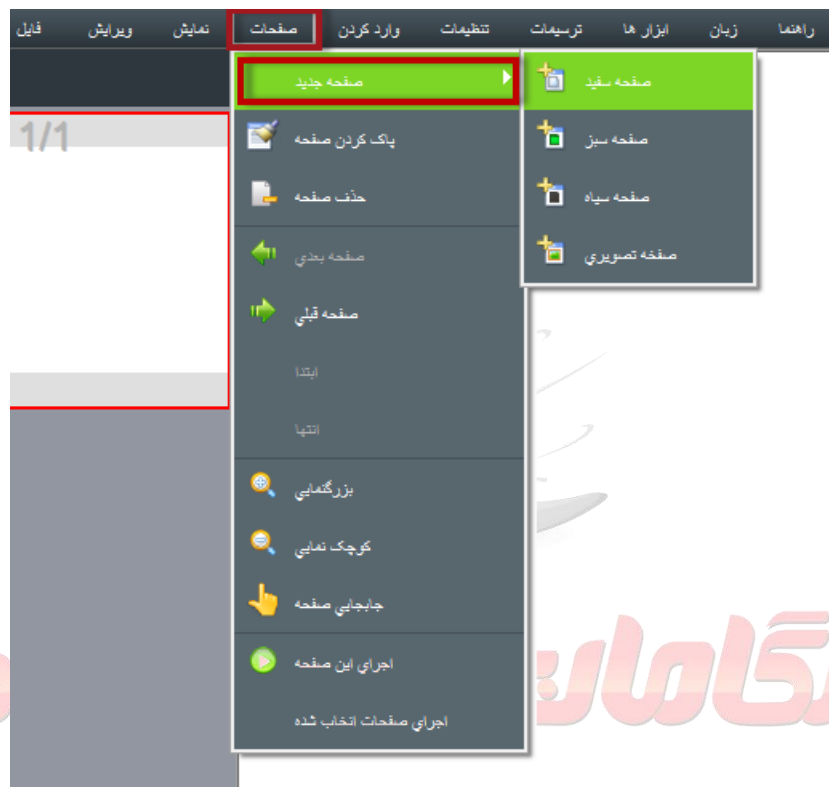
فایل ویرایش نمایش صفحات وارد کردن تنظیمات ترسیمات ابزار ها زبان راهنما

1/1

صفحه جدید
پاک کردن صفحه
حذف صفحه
صفحه بعدی
صفحه قبلی
ابتدا
انتها
بزرگنمایی
کوچک نمایی
جابجایی صفحه
اجرای این صفحه
اجرای صفحات انتخاب شده

صفحه سفید
صفحه سبز
صفحه سیاه
صفحه تصویری

گامان